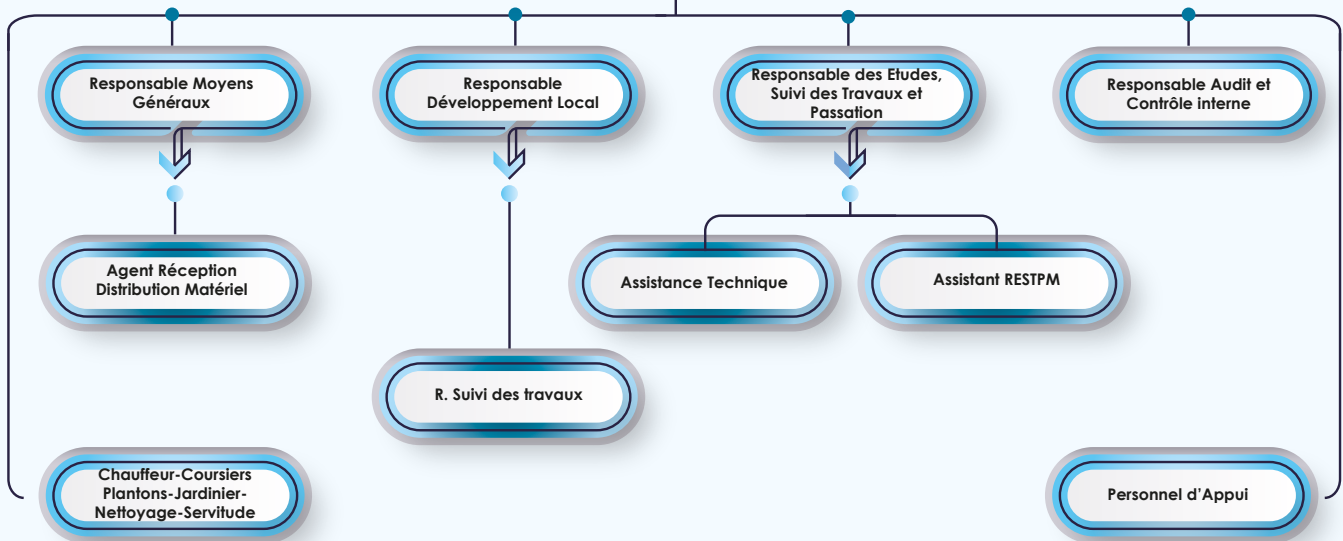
Responsable Moyens Généraux

Responsable Développement Local

Responsable des Etudes, Suivi des Travaux et Passation

Responsable Audit et Contrôle interne

Agent Réception Distribution Matériel

Assistance Technique

Assistant RESTPM

R. Suivi des travaux

Chauffeur-Coursiers Plantons-Jardinier-Nettoyage-Servitude

Personnel d'Appui